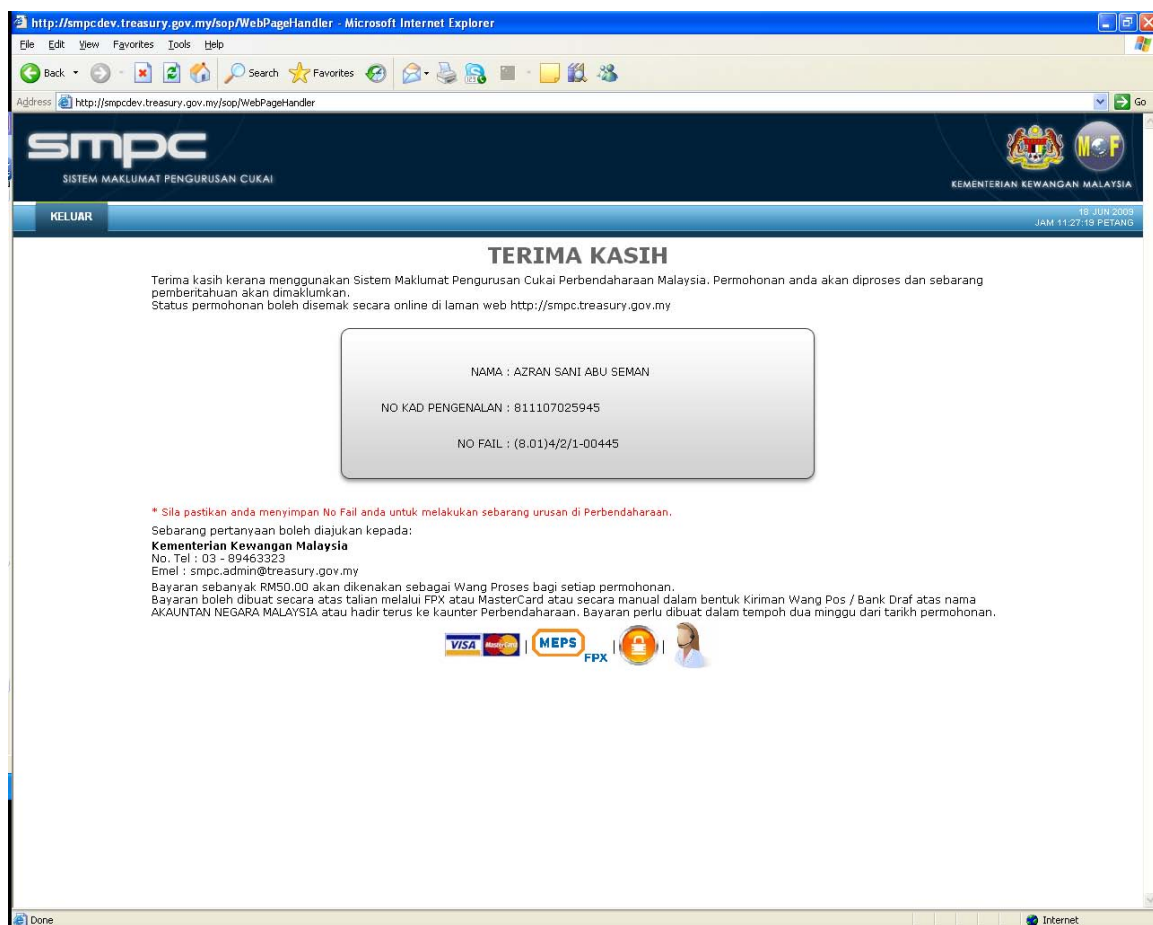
http://smpcdev.treasury.gov.my/sop/WebPageHandler - Microsoft Internet Explorer

File Edit View Favorites Tools Help

Back Search Favorites

Address http://smpcdev.treasury.gov.my/sop/WebPageHandler Go

smpc
SISTEM MAKLUMAT PENGURUSAN CUKAI

MOF
KEMENTERIAN KEWANGAN MALAYSIA

KELUAR

18 JUN 2009
JAM 11:27:19 PETANG

TERIMA KASIH

Terima kasih kerana menggunakan Sistem Maklumat Pengurusan Cukai Perbendaharaan Malaysia. Permohonan anda akan diproses dan sebarang pemberitahuan akan dimaklumkan.
Status permohonan boleh disemak secara online di laman web http://smpc.treasury.gov.my

NAMA : AZRAN SANI ABU SEMAN

NO KAD PENGENALAN : 811107025945

NO FAIL : (8.01)4/2/1-00445

* Sila pastikan anda menyimpan No Fail anda untuk melakukan sebarang urusan di Perbendaharaan.

Sebarang pertanyaan boleh diajukan kepada:
Kementerian Kewangan Malaysia
No. Tel : 03 - 89463323
Emel : smpc.admin@treasury.gov.my
Bayaran sebanyak RM50.00 akan dikenakan sebagai Wang Proses bagi setiap permohonan.
Bayaran boleh dibuat secara atas talian melalui FPX atau MasterCard atau secara manual dalam bentuk Kiriman Wang Pos / Bank Draf atas nama AKAUNTAN NEGARA MALAYSIA atau hadir terus ke kaunter Perbendaharaan. Bayaran perlu dibuat dalam tempoh dua minggu dari tarikh permohonan.

VISA MasterCard | MEPS FPX |

Done

Internet